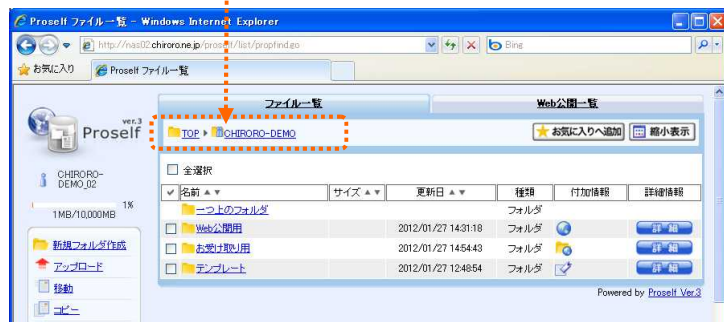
Proself ファイル一覧 - Windows Internet Explorer

http://nas02.chiroro.ne.jp/proself/list/propfind.go

Bing

お気に入り

Proself ファイル一覧

Proself ver.3

CHIRORO-DEMO_02

1%

1MB/10,000MB

新規フォルダ作成

アップロード

移動

コピー

ファイル一覧

Web公開一覧

TOP ▶ CHIRORO-DEMO

お気に入りへ追加

縮小表示

全選択

| | 名前 ▲▼ | サイズ ▲▼ | 更新日 ▲▼ | 種類 | 付加情報 | 詳細情報 |
|---|---|---|---|---|---|---|
| | 一つ上のフォルダ | | | フォルダ | | |
| | Web公開用 | | 2012/01/27 14:31:18 | フォルダ | | 詳細 |
| | お受け取り用 | | 2012/01/27 14:54:43 | フォルダ | | 詳細 |
| | テンプレート | | 2012/01/27 12:48:54 | フォルダ | | 詳細 |

Powered by Proself Ver.3